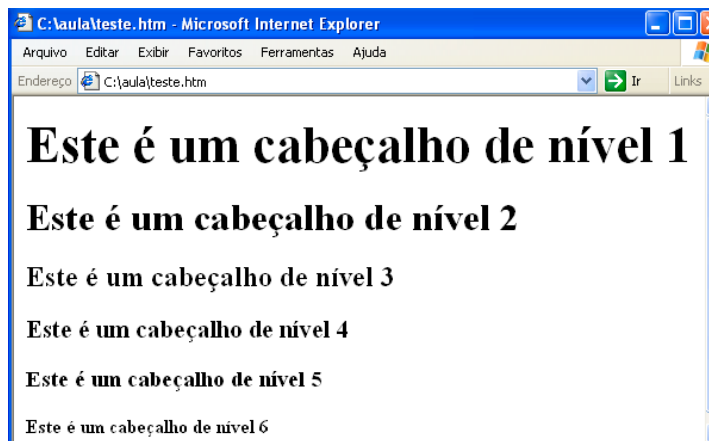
C:\aula\teste.htm - Microsoft Internet Explorer

Arquivo Editar Exibir Favoritos Ferramentas Ajuda

Endereço C:\aula\teste.htm Ir Links

# Este é um cabeçalho de nível 1

## Este é um cabeçalho de nível 2

### Este é um cabeçalho de nível 3

#### Este é um cabeçalho de nível 4

##### Este é um cabeçalho de nível 5

###### Este é um cabeçalho de nível 6